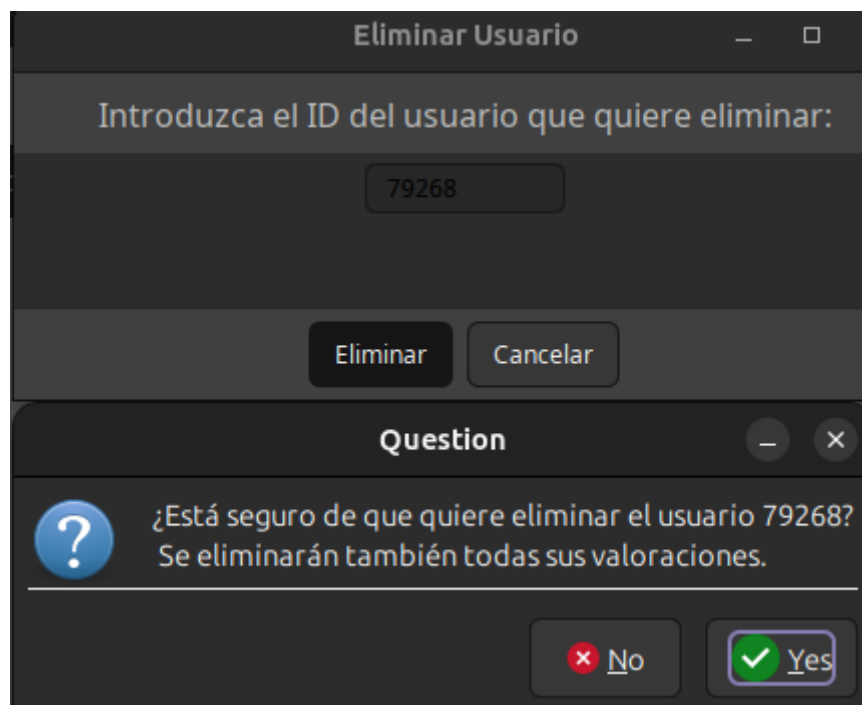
Eliminar Usuario

Introduzca el ID del usuario que quiere eliminar:

79268

Eliminar Cancelar

Question

?

¿Está seguro de que quiere eliminar el usuario 79268?
Se eliminarán también todas sus valoraciones.

No Yes